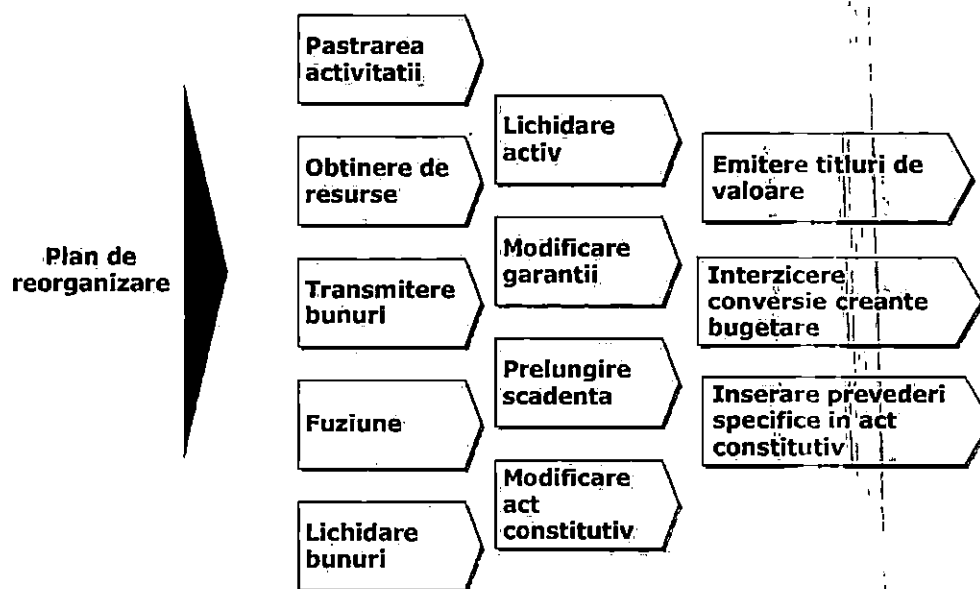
Plan de reorganizare

Pastrarea activitatii

Obtinere de resurse

Transmitere bunuri

Fuziune

Lichidare bunuri

Lichidare activ

Modificare garantii

Prelungire scadenta

Modificare act constitutiv

Emitere titluri de valoare

Interzicere conversie creante bugetare

Inserare prevederi specifice in act constitutiv